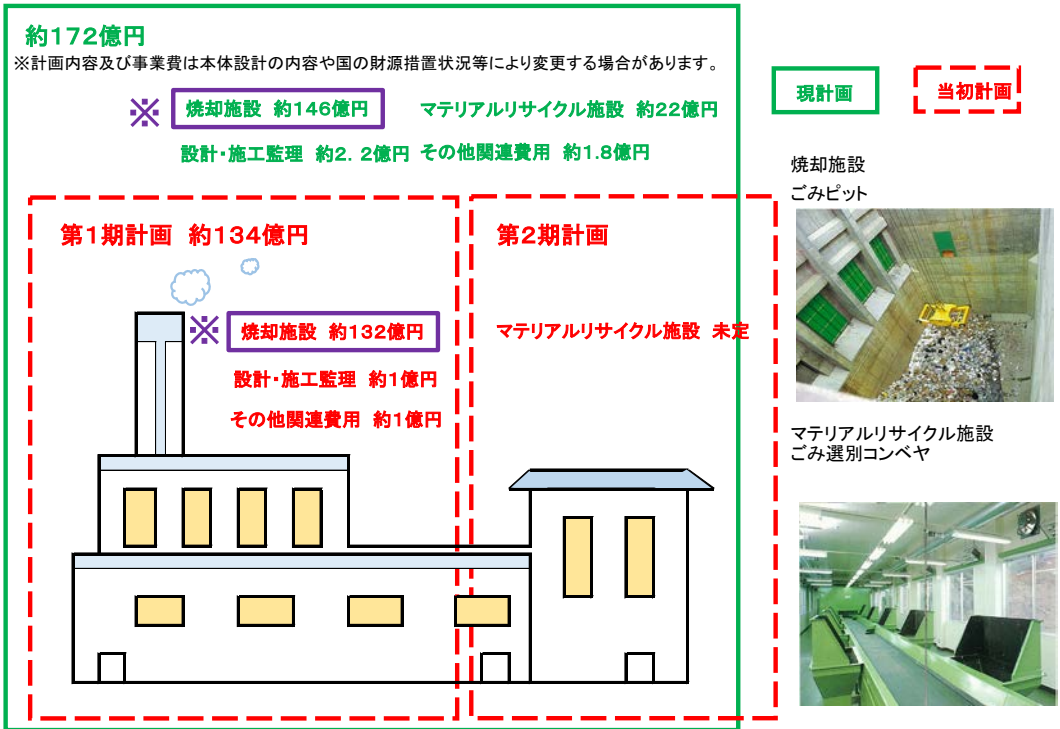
約172億円
※計画内容及び事業費は本体設計の内容や国の財源措置状況等により変更する場合があります。

現計画

当初計画

※ 焼却施設 約146億円

マテリアルリサイクル施設 約22億円

設計・施工監理 約2．2億円

その他関連費用 約1.8億円

焼却施設
ごみピット

第1期計画 約134億円

第2期計画

※ 焼却施設 約132億円

マテリアルリサイクル施設 未定

設計・施工監理 約1億円

その他関連費用 約1億円

マテリアルリサイクル施設
ごみ選別コンベヤ